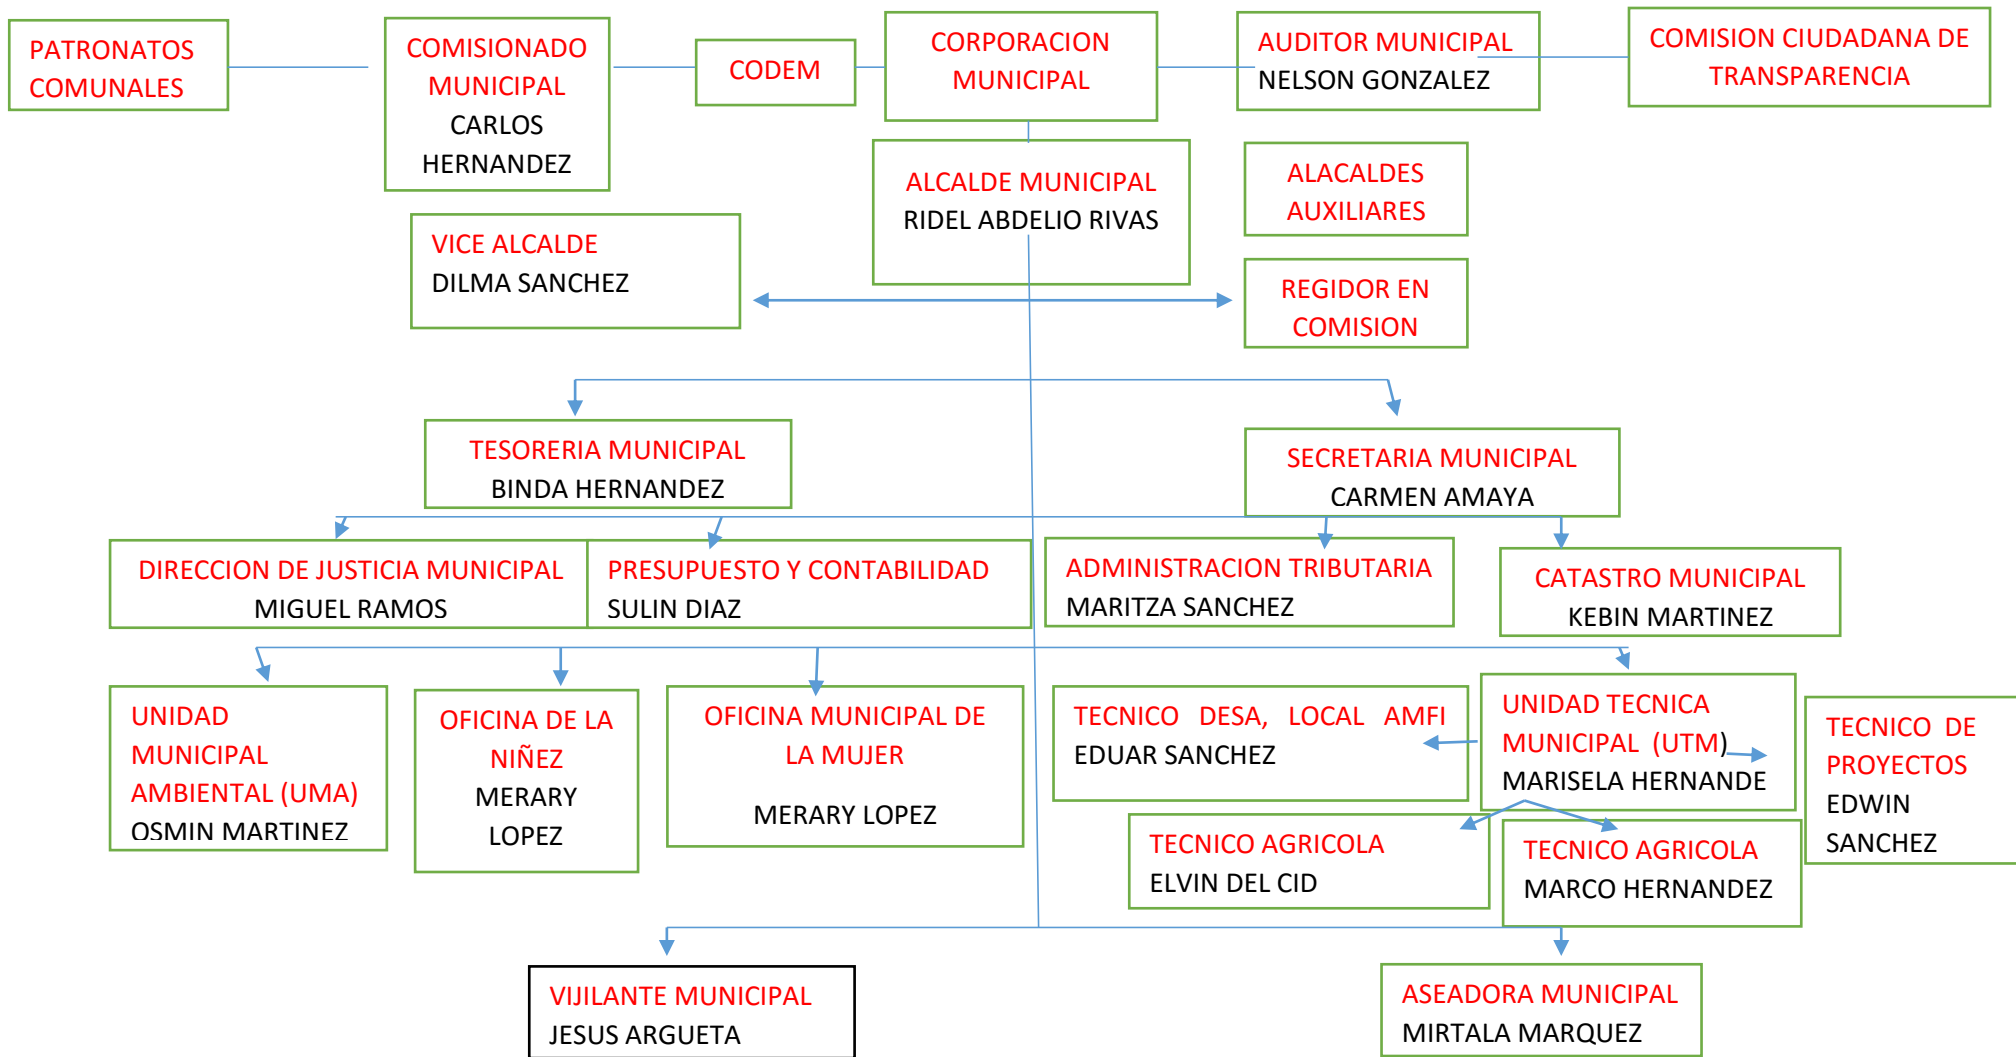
PATRONATOS COMUNALES

COMISIONADO MUNICIPAL
CARLOS HERNANDEZ

CODEM

CORPORACION MUNICIPAL

AUDITOR MUNICIPAL
NELSON GONZALEZ

COMISION CIUDADANA DE TRANSPARENCIA

ALCALDE MUNICIPAL
RIDEL ABDELIO RIVAS

ALACALDES AUXILIARES

VICE ALCALDE
DILMA SANCHEZ

REGIDOR EN COMISION

TESORERIA MUNICIPAL
BINDA HERNANDEZ

SECRETARIA MUNICIPAL
CARMEN AMAYA

DIRECCION DE JUSTICIA MUNICIPAL
MIGUEL RAMOS

PRESUPUESTO Y CONTABILIDAD
SULIN DIAZ

ADMINISTRACION TRIBUTARIA
MARITZA SANCHEZ

CATASTRO MUNICIPAL
KEBIN MARTINEZ

UNIDAD MUNICIPAL AMBIENTAL (UMA)
OSMIN MARTINEZ

OFICINA DE LA NIÑEZ
MERARY LOPEZ

OFICINA MUNICIPAL DE LA MUJER
MERARY LOPEZ

TECNICO DESA, LOCAL AMFI
EDUAR SANCHEZ

UNIDAD TECNICA MUNICIPAL (UTM)
MARISELA HERNANDE

TECNICO DE PROYECTOS
EDWIN SANCHEZ

TECNICO AGRICOLA
ELVIN DEL CID

TECNICO AGRICOLA
MARCO HERNANDEZ

VIJILANTE MUNICIPAL
JESUS ARGUETA

ASEADORA MUNICIPAL
MIRTALA MARQUEZ